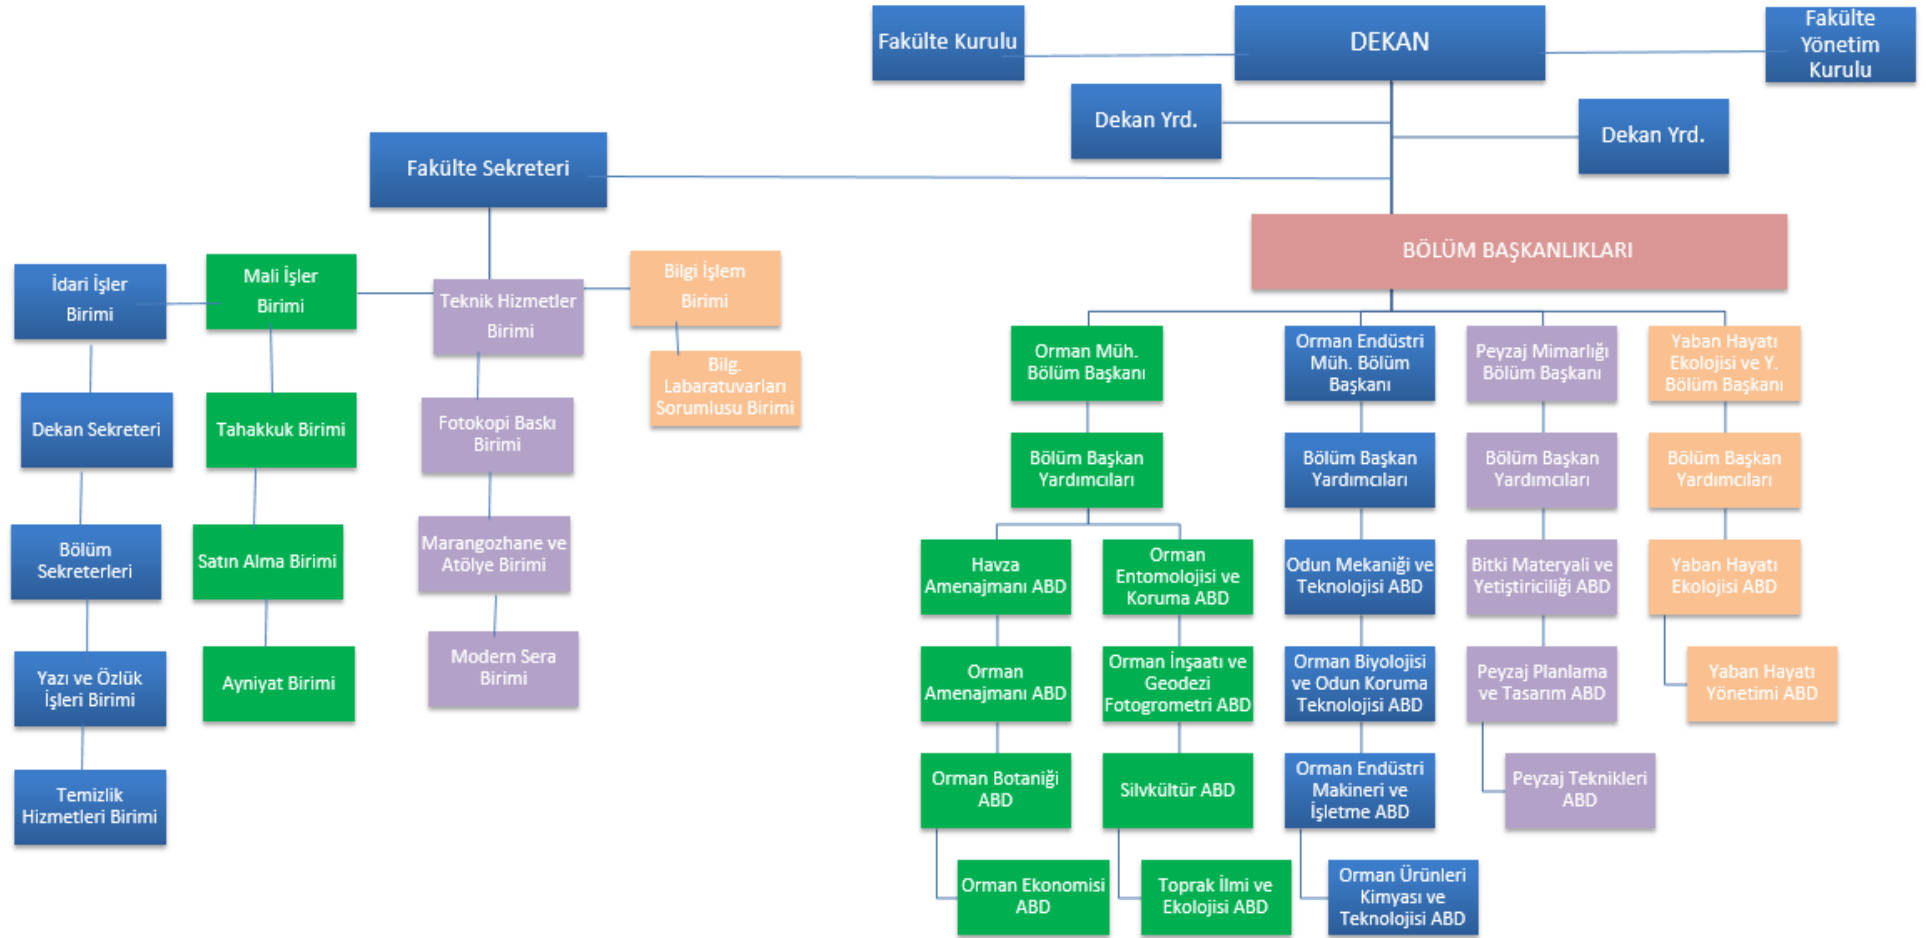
Fakülte Kurulu

DEKAN

Fakülte Yönetim Kurulu

Dekan Yrd.

Dekan Yrd.

Fakülte Sekreteri

BÖLÜM BAŞKANLIKLARI

İdari İşler Birimi

Mali İşler Birimi

Teknik Hizmetler Birimi

Bilgi İşlem Birimi

Bilg. Labaratuvarları Sorumlusu Birimi

Dekan Sekreteri

Tahakkuk Birimi

Fotokopi Baskı Birimi

Bölüm Sekreterleri

Satın Alma Birimi

Marangozhane ve Atölye Birimi

Yazı ve Özlük İşleri Birimi

Ayniyat Birimi

Modern Sera Birimi

Temizlik Hizmetleri Birimi

Orman Müh. Bölüm Başkanı

Bölüm Başkan Yardımcıları

Havza Amenajmanı ABD

Orman Entomolojisi ve Koruma ABD

Orman Amenajmanı ABD

Orman İnşaatı ve Geodezi Fotogrometri ABD

Orman Botaniği ABD

Silvkültür ABD

Orman Ekonomisi ABD

Toprak İlmi ve Ekolojisi ABD

Orman Endüstri Müh. Bölüm Başkanı

Bölüm Başkan Yardımcıları

Odun Mekaniği ve Teknolojisi ABD

Orman Biyolojisi ve Odun Koruma Teknolojisi ABD

Orman Endüstri Makineri ve İşletme ABD

Orman Ürünleri Kimyası ve Teknolojisi ABD

Peyzaj Mimarlığı Bölüm Başkanı

Bölüm Başkan Yardımcıları

Bitki Materyali ve Yetiştiriciliği ABD

Peyzaj Planlama ve Tasarım ABD

Peyzaj Teknikleri ABD

Yaban Hayatı Ekolojisi ve Y. Bölüm Başkanı

Bölüm Başkan Yardımcıları

Yaban Hayatı Ekolojisi ABD

Yaban Hayatı Yönetimi ABD